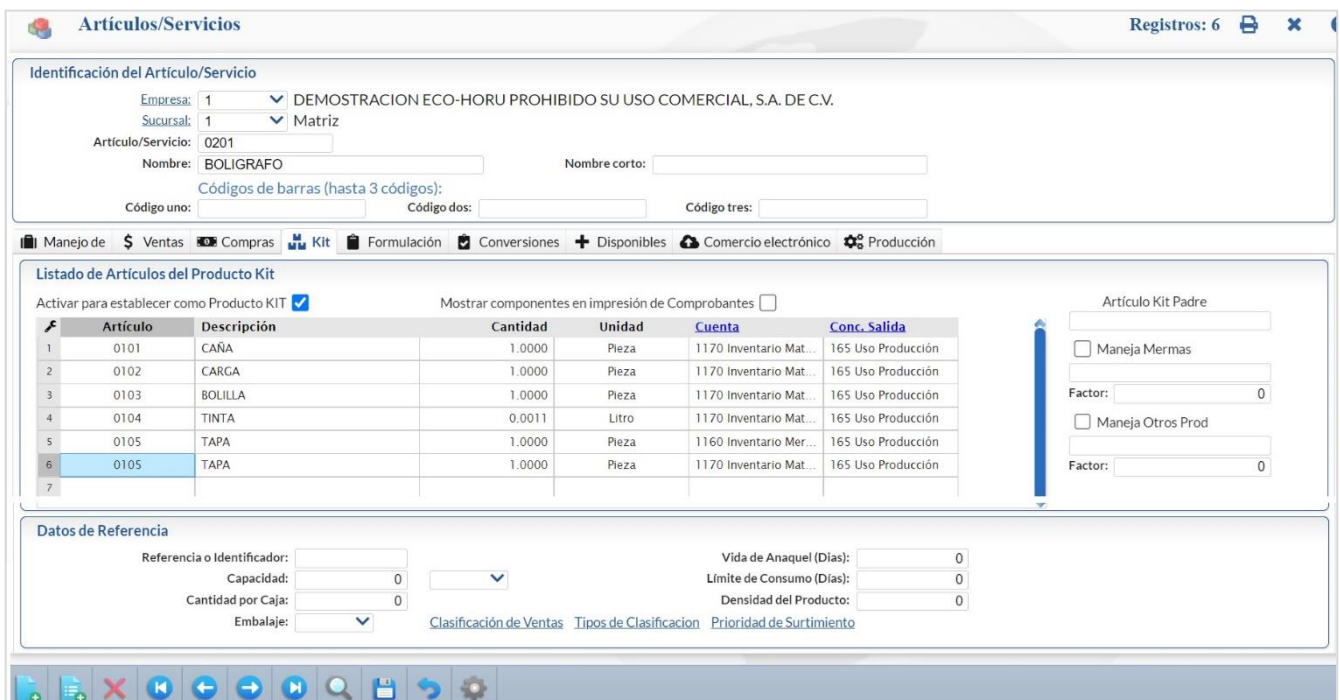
Artículos/Servicios

Registros: 6

Identificación del Artículo/Servicio

Empresa: 1 DEMOSTRACION ECO-HORU PROHIBIDO SU USO COMERCIAL, S.A. DE C.V.

Sucursal: 1 Matriz

Artículo/Servicio: 0201

Nombre: BOLIGRAFO

Nombre corto:

Códigos de barras (hasta 3 códigos):

Código uno:

Código dos:

Código tres:

Manejo de | Ventas | Compras | Kit | Formulación | Conversiones | Disponibles | Comercio electrónico | Producción

Listado de Artículos del Producto Kit

Activar para establecer como Producto KIT

Mostrar componentes en impresión de Comprobantes

| | Artículo | Descripción | Cantidad | Unidad | Cuenta | Conc. Salida |
|---|---|---|---|---|---|---|
| 1 | 0101 | CAÑA | 1.0000 | Pieza | 1170 Inventario Mat... | 165 Uso Producción |
| 2 | 0102 | CARGA | 1.0000 | Pieza | 1170 Inventario Mat... | 165 Uso Producción |
| 3 | 0103 | BOLILLA | 1.0000 | Pieza | 1170 Inventario Mat... | 165 Uso Producción |
| 4 | 0104 | TINTA | 0.0011 | Litro | 1170 Inventario Mat... | 165 Uso Producción |
| 5 | 0105 | TAPA | 1.0000 | Pieza | 1160 Inventario Mer... | 165 Uso Producción |
| 6 | 0105 | TAPA | 1.0000 | Pieza | 1170 Inventario Mat... | 165 Uso Producción |
| 7 | | | | | | |

Artículo Kit Padre

Maneja Mermas

Factor: 0

Maneja Otros Prod

Factor: 0

Datos de Referencia

Referencia o Identificador:

Capacidad: 0

Cantidad por Caja: 0

Embalaje:

Vida de Anaquel (Dias): 0

Límite de Consumo (Días): 0

Densidad del Producto: 0

Clasificación de Ventas Tipos de Clasificacion Prioridad de Surtimiento